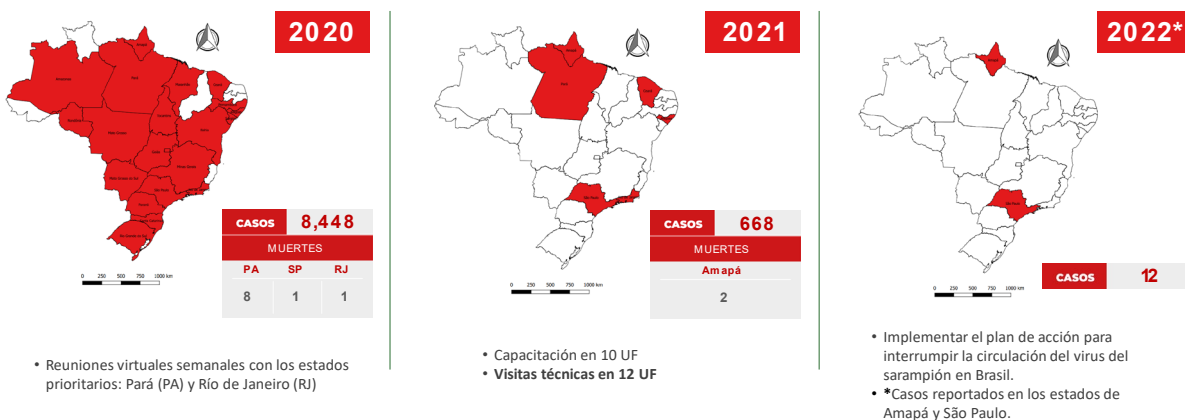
2020

| CASOS | 8,448 |
|---|---|
| MUERTES | |
| PA | SP | RJ |
| 8 | 1 | 1 |

0 250 500 750 1000 km

• Reuniones virtuales semanales con los estados prioritarios: Pará (PA) y Río de Janeiro (RJ)

2021

| CASOS | 668 |
|---|---|
| MUERTES | |
| Amapá | |
| 2 | |

0 250 500 750 1000 km

• Capacitación en 10 UF
• **Visitas técnicas en 12 UF**

2022*

| CASOS | 12 |
|---|---|

0 250 500 750 1000 km

• Implementar el plan de acción para interrumpir la circulación del virus del sarampión en Brasil.
• ***Casos reportados en los estados de Amapá y São Paulo.